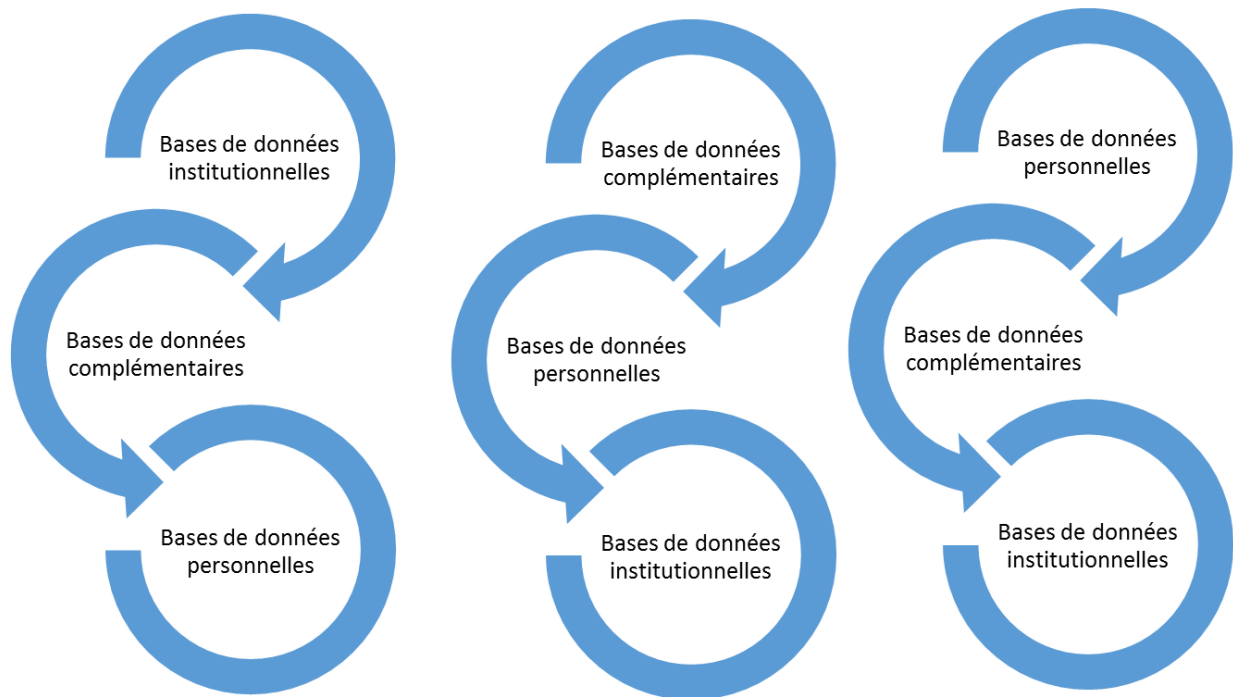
Bases de données institutionnelles

Bases de données complémentaires

Bases de données personnelles

Bases de données complémentaires

Bases de données personnelles

Bases de données institutionnelles

Bases de données personnelles

Bases de données complémentaires

Bases de données institutionnelles